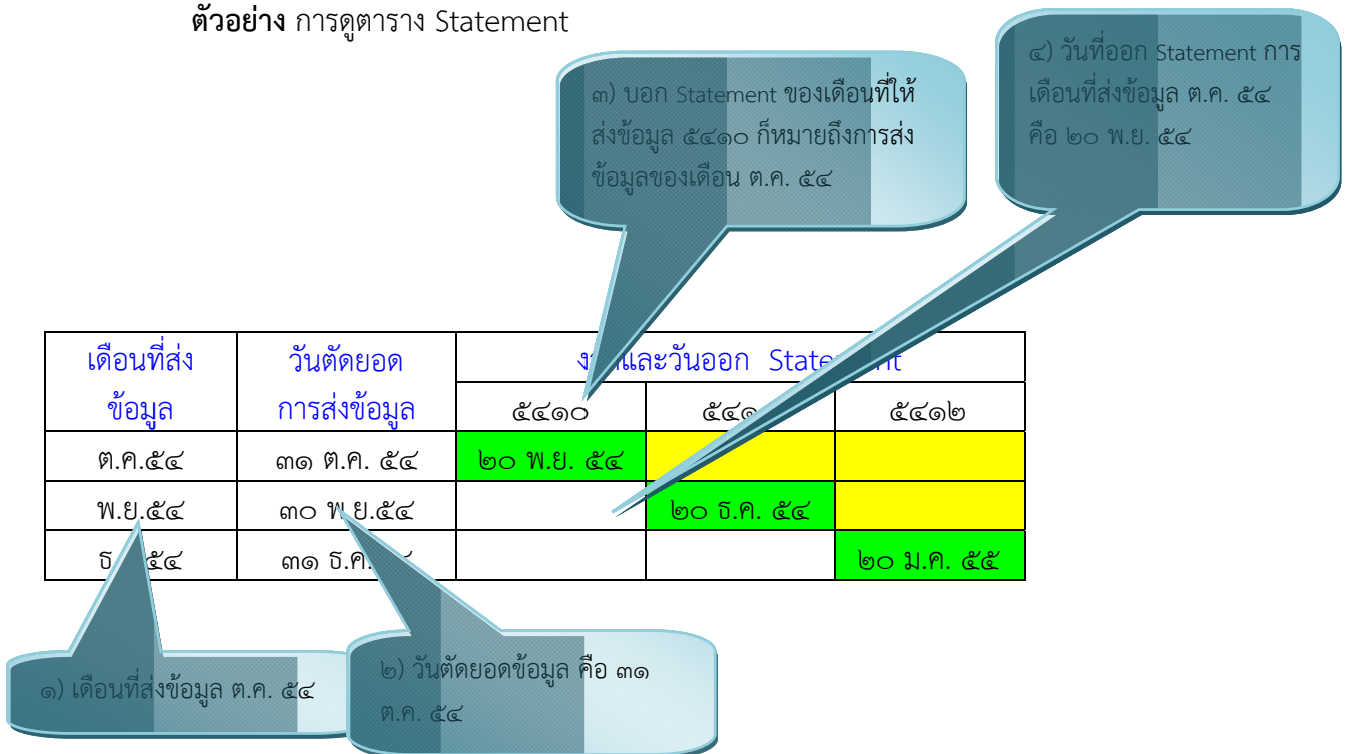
**ตัวอย่าง** การดูตาราง Statement

๓) บอก Statement ของเดือนที่ให้ส่งข้อมูล ๕๔๑๐ ก็หมายถึงการส่งข้อมูลของเดือน ต.ค. ๕๔

๔) วันที่ออก Statement การเดือนที่ส่งข้อมูล ต.ค. ๕๔ คือ ๒๐ พ.ย. ๕๔

| เดือนที่ส่งข้อมูล | วันตัดยอดการส่งข้อมูล | ง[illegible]และวันออก State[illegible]t | | |
|---|---|---|---|---|
| | | ๕๔๑๐ | ๕๔๑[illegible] | ๕๔๑๒ |
| ต.ค.๕๔ | ๓๑ ต.ค. ๕๔ | ๒๐ พ.ย. ๕๔ | | |
| พ.ย.๕๔ | ๓๐ พ.ย.๕๔ | | ๒๐ ธ.ค. ๕๔ | |
| ธ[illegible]๕๔ | ๓๑ ธ.ค.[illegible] | | | ๒๐ ม.ค. ๕๕ |

๑) เดือนที่ส่งข้อมูล ต.ค. ๕๔

๒) วันตัดยอดข้อมูล คือ ๓๑ ต.ค. ๕๔